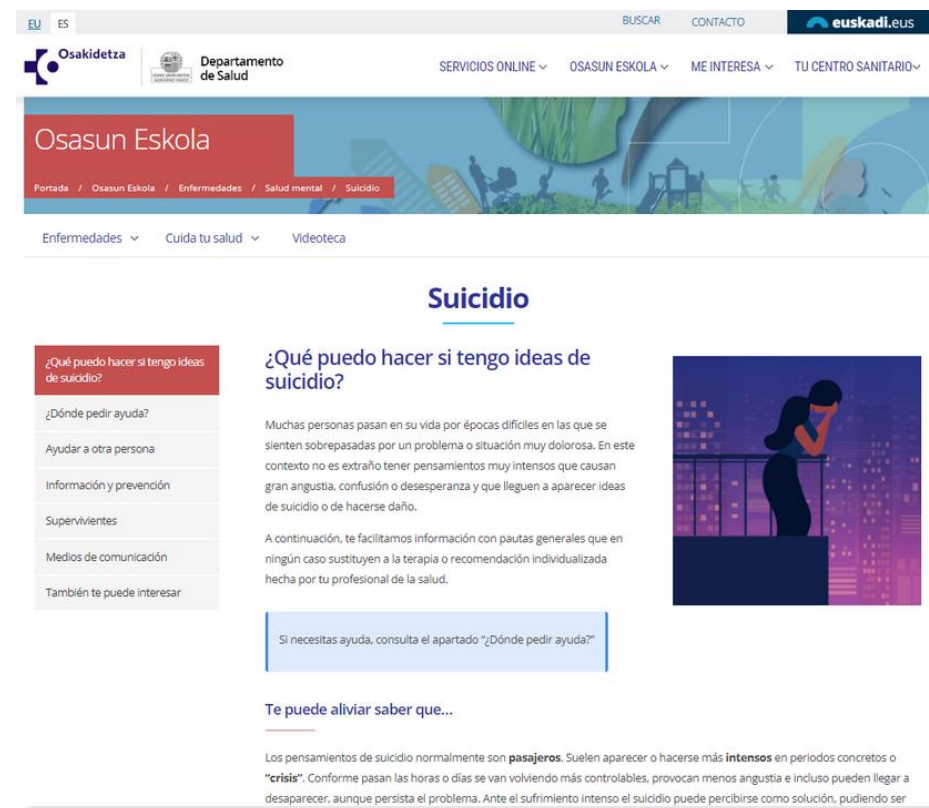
EU ES

BUSCAR CONTACTO euskadi.eus

Osakidetza

Departamento de Salud

SERVICIOS ONLINE OSASUN ESKOLA ME INTERESA TU CENTRO SANITARIO

Osasun Eskola

Portada / Osasun Eskola / Enfermedades / Salud mental / Suicidio

Enfermedades Cuida tu salud Videoteca

Suicidio

¿Qué puedo hacer si tengo ideas de suicidio?

¿Dónde pedir ayuda?

Ayudar a otra persona

Información y prevención

Supervivientes

Medios de comunicación

También te puede interesar

¿Qué puedo hacer si tengo ideas de suicidio?

Muchas personas pasan en su vida por épocas difíciles en las que se sienten sobrepasadas por un problema o situación muy dolorosa. En este contexto no es extraño tener pensamientos muy intensos que causan gran angustia, confusión o desesperanza y que lleguen a aparecer ideas de suicidio o de hacerse daño.

A continuación, te facilitamos información con pautas generales que en ningún caso sustituyen a la terapia o recomendación individualizada hecha por tu profesional de la salud.

Si necesitas ayuda, consulta el apartado "¿Dónde pedir ayuda?"

Te puede aliviar saber que...

Los pensamientos de suicidio normalmente son pasajeros. Suelen aparecer o hacerse más intensos en periodos concretos o "crisis". Conforme pasan las horas o días se van volviendo más controlables, provocan menos angustia e incluso pueden llegar a desaparecer, aunque persista el problema. Ante el sufrimiento intenso el suicidio puede percibirse como solución, pudiendo ser